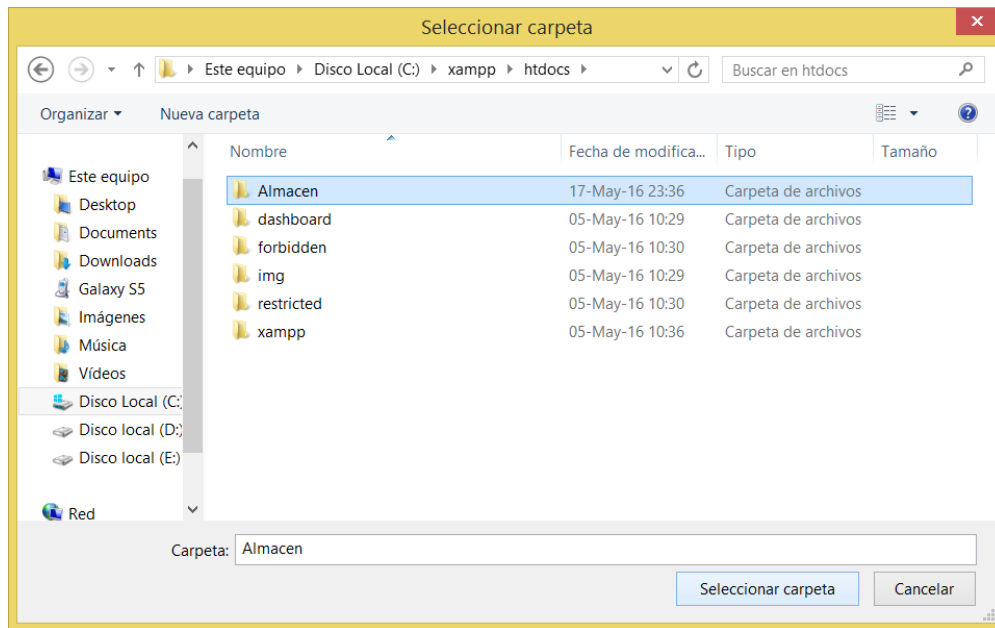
Seleccionar carpeta

Este equipo ▸ Disco Local (C:) ▸ xampp ▸ htdocs ▸

Buscar en htdocs

Organizar ▾ Nueva carpeta

Este equipo
Desktop
Documents
Downloads
Galaxy S5
Imágenes
Música
Vídeos
Disco Local (C:)
Disco local (D:)
Disco local (E:)
Red

| Nombre | Fecha de modifica... | Tipo | Tamaño |
|---|---|---|---|
| Almacen | 17-May-16 23:36 | Carpeta de archivos | |
| dashboard | 05-May-16 10:29 | Carpeta de archivos | |
| forbidden | 05-May-16 10:30 | Carpeta de archivos | |
| img | 05-May-16 10:29 | Carpeta de archivos | |
| restricted | 05-May-16 10:30 | Carpeta de archivos | |
| xampp | 05-May-16 10:36 | Carpeta de archivos | |

Carpeta: Almacen

Seleccionar carpeta Cancelar